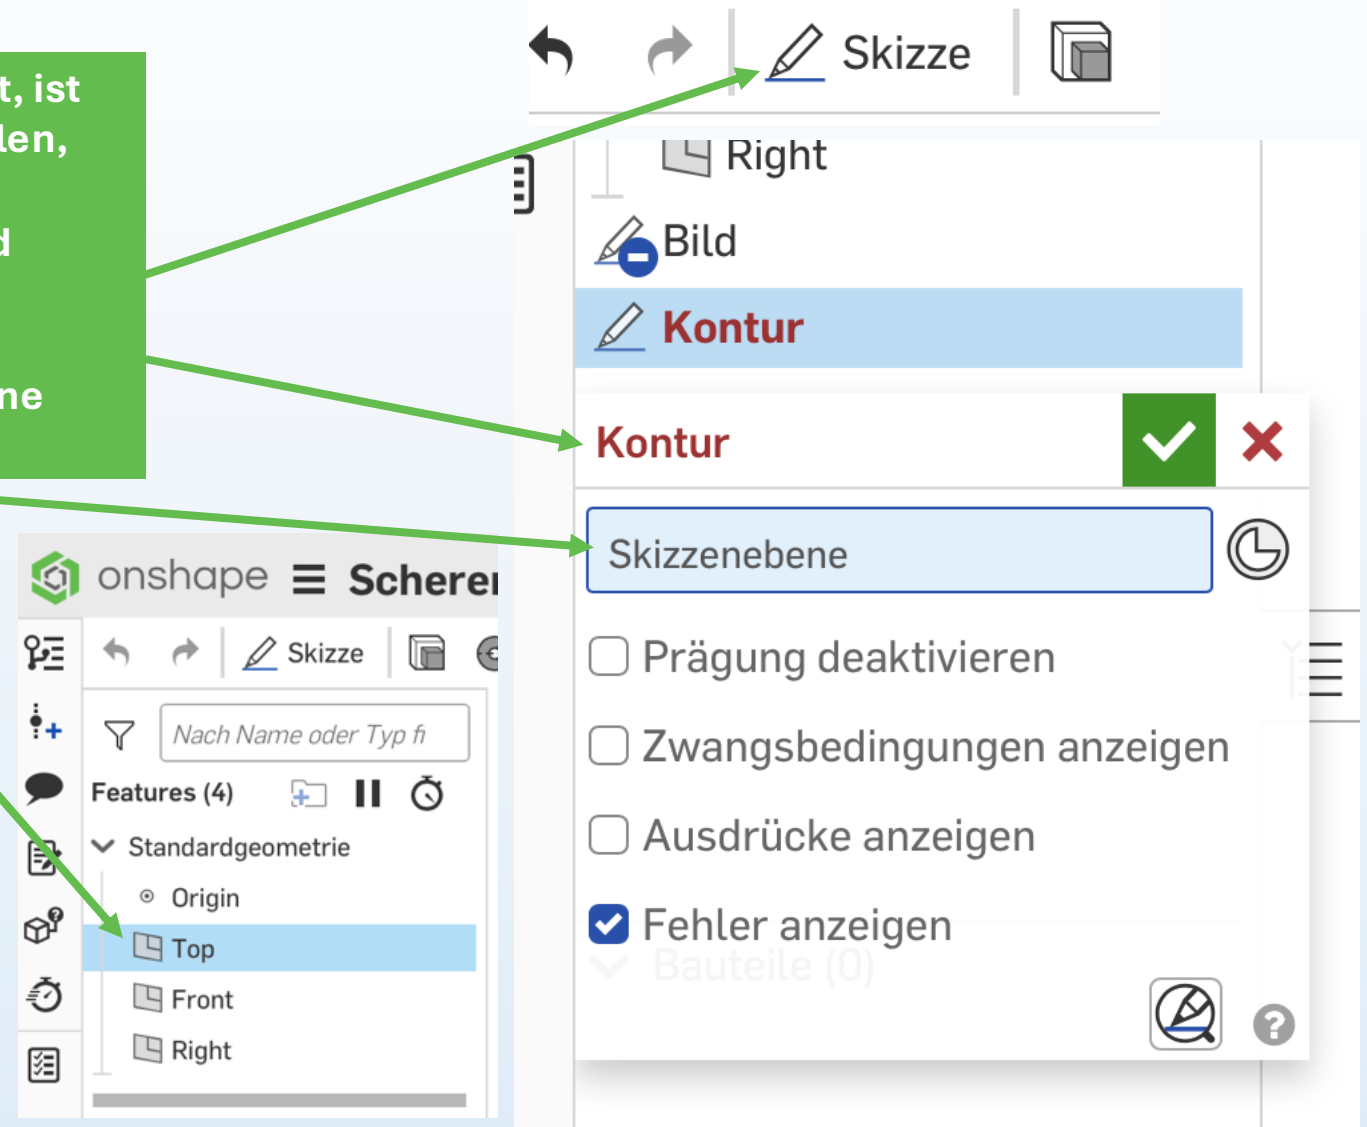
t, ist
len,

d

ne

Skizze

Right

Bild

Kontur

Kontur

Skizzenebene

Prägung deaktivieren

Zwangsbedingungen anzeigen

Ausdrücke anzeigen

Fehler anzeigen

Bauteile (0)

onshape ☰ Scherer

Skizze

Nach Name oder Typ fi

Features (4)

Standardgeometrie

Origin

Top

Front

Right